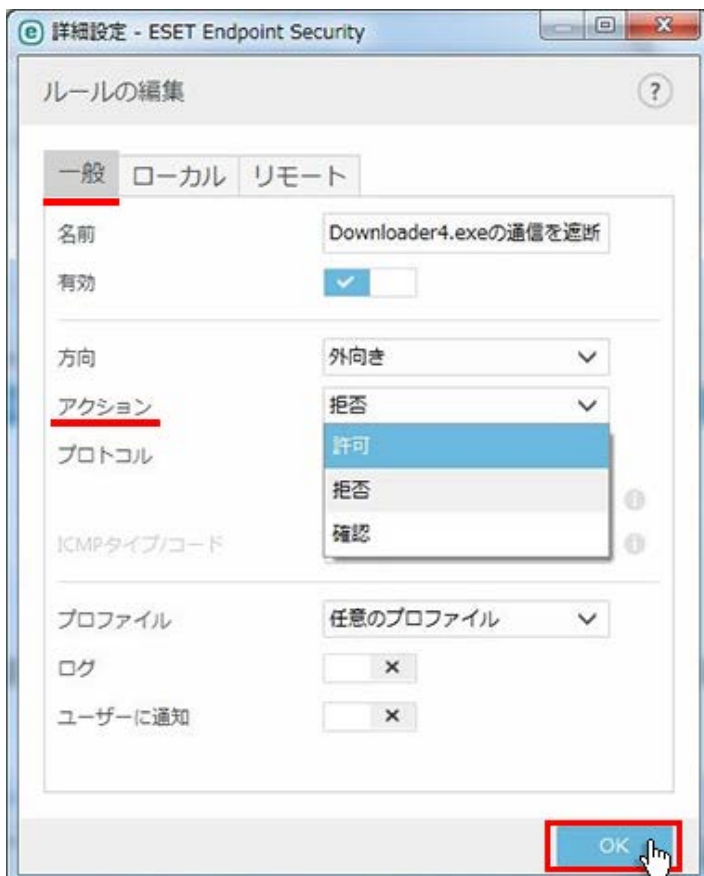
詳細設定 - ESET Endpoint Security

ルールの編集

?

一般 ローカル リモート

名前 Downloader4.exeの通信を遮断

有効

方向 外向き

アクション 拒否

プロトコル

許可

拒否

確認

ICMPタイプ/コード

プロファイル 任意のプロファイル

ログ

ユーザーに通知

OK